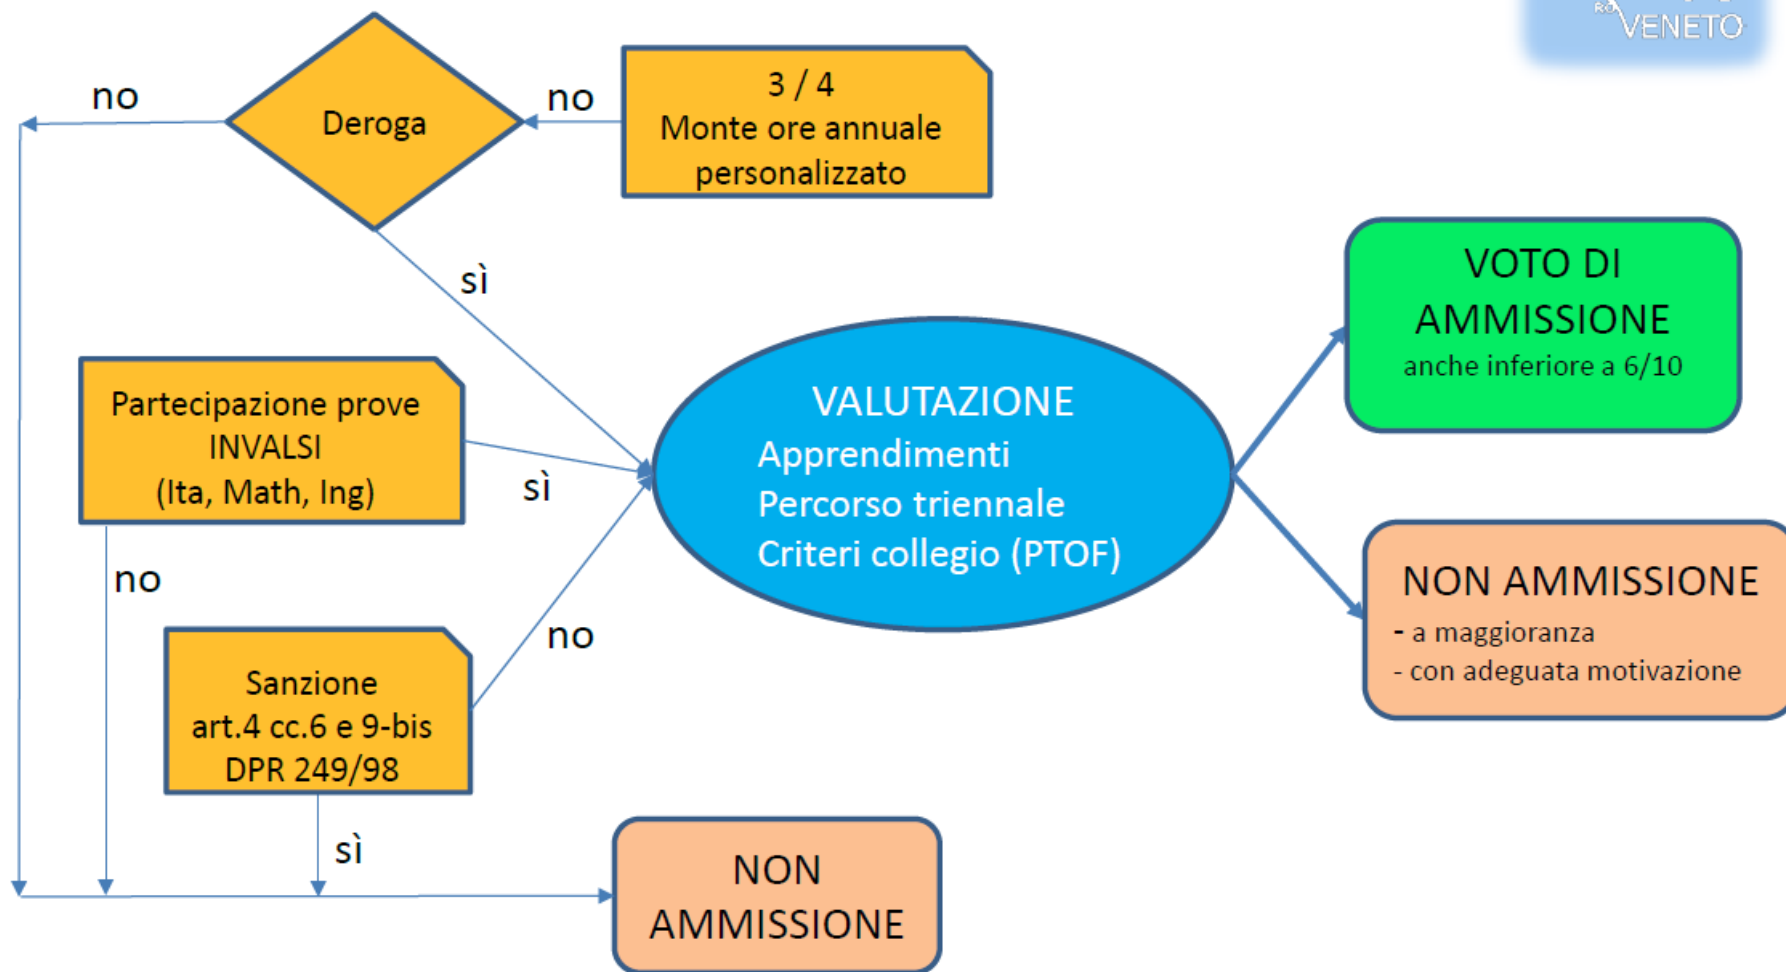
VENETO

no

Deroga

no

3 / 4
Monte ore annuale personalizzato

sì

VOTO DI AMMISSIONE
anche inferiore a 6/10

Partecipazione prove INVALSI
(Ita, Math, Ing)

sì

VALUTAZIONE
Apprendimenti
Percorso triennale
Criteri collegio (PTOF)

no

NON AMMISSIONE
- a maggioranza
- con adeguata motivazione

no

Sanzione
art.4 cc.6 e 9-bis
DPR 249/98

sì

NON AMMISSIONE